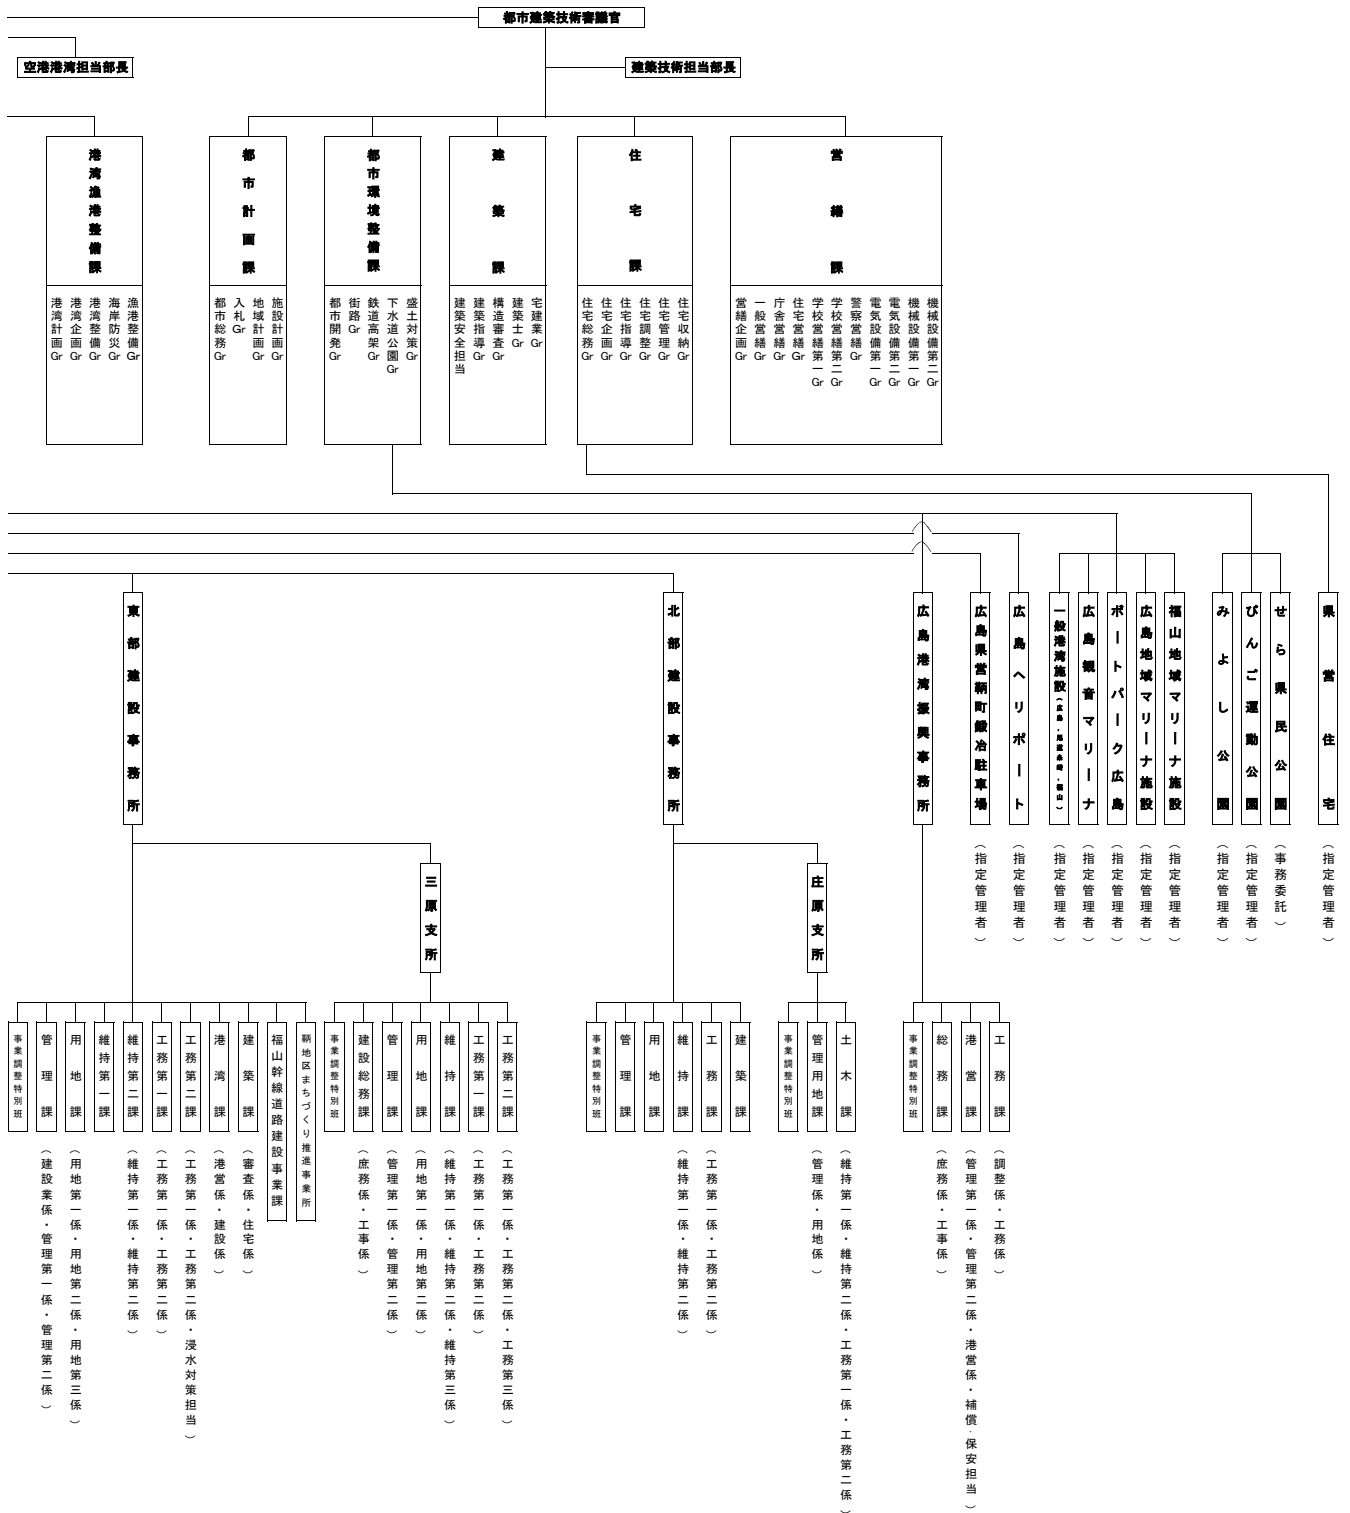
都市建築技術審議官

空港港湾担当部長

建築技術担当部長

港湾漁港整備課
港湾計画Gr
港湾企画Gr
港湾整備Gr
海岸防災Gr
漁港整備Gr

都市計画課
都市総務Gr
入札Gr
地域計画Gr
施設計画Gr

都市環境整備課
都市開発Gr
街路Gr
鉄道高架Gr
下水道公園Gr
盛土対策Gr

建築課
建築安全担当
建築指導Gr
構造審査Gr
建築士Gr
宅建業Gr

住宅課
住宅総務Gr
住宅企画Gr
住宅指導Gr
住宅調整Gr
住宅管理Gr
住宅収納Gr

営繕課
営繕企画Gr
一般営繕Gr
庁舎営繕Gr
住宅営繕Gr
学校営繕第一Gr
学校営繕第二Gr
警察営繕Gr
電気設備第一Gr
電気設備第二Gr
機械設備第一Gr
機械設備第二Gr

東部建設事務所

北部建設事務所

広島港湾振興事務所

広島県営鞆町鍛冶駐車場（指定管理者）

広島ヘリポート（指定管理者）

一般港湾施設（広島・尾道糸崎・福山）（指定管理者）

広島観音マリーナ（指定管理者）

ポートパーク広島（指定管理者）

広島地域マリーナ施設（指定管理者）

福山地域マリーナ施設（指定管理者）

みよし公園（指定管理者）

びんご運動公園（指定管理者）

せら県民公園（事務委託）

県営住宅（指定管理者）

三原支所

庄原支所

事業調整特別班
管理課（建設業係・管理第一係・管理第二係）
用地課（用地第一係・用地第二係・用地第三係）
維持第一課
維持第二課（維持第一係・維持第二係）
工務第一課（工務第一係・工務第二係）
工務第二課（工務第一係・工務第二係・浸水対策担当）
港湾課（港営係・建設係）
建築課（審査係・住宅係）
福山幹線道路建設事業課
鞆地区まちづくり推進事業所

事業調整特別班
建設総務課（庶務係・工事係）
管理課（管理第一係・管理第二係）
用地課（用地第一係・用地第二係）
維持課（維持第一係・維持第二係・維持第三係）
工務第一課（工務第一係・工務第二係）
工務第二課（工務第一係・工務第二係・工務第三係）

事業調整特別班
管理課
用地課
維持課（維持第一係・維持第二係）
工務課（工務第一係・工務第二係）
建築課

事業調整特別班
管理用地課（管理係・用地係）
土木課（維持第一係・維持第二係・工務第一係・工務第二係）

事業調整特別班
総務課（庶務係・工事係）
港営課（管理第一係・管理第二係・港営係・補償・保安担当）
工務課（調整係・工務係）